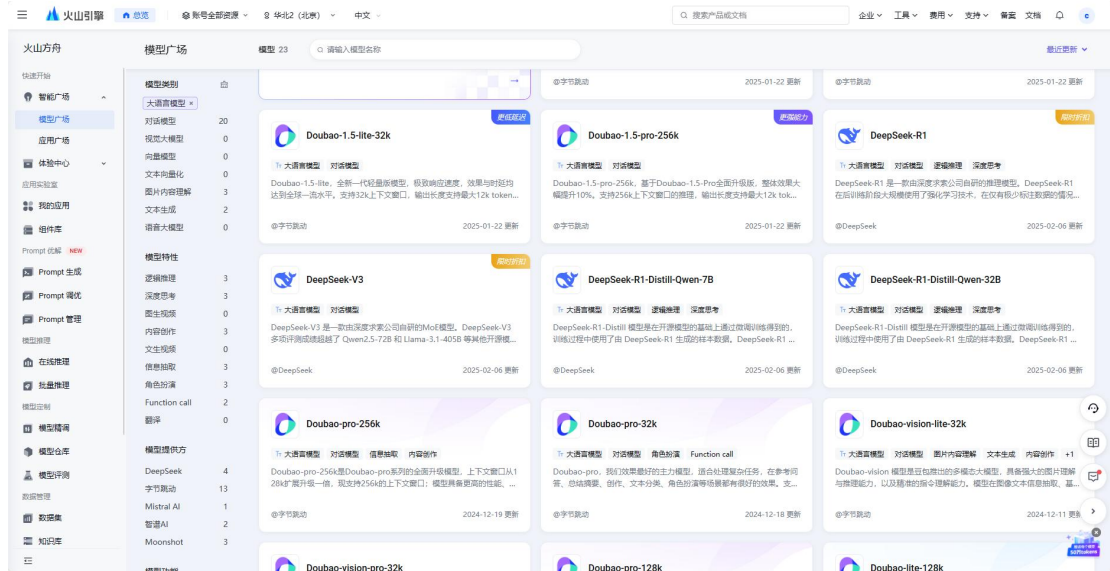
火山引擎 总览 账号全部资源 华北2（北京） 中文 搜索产品或文档 企业 工具 费用 支持 备案 文档 c

火山方舟
快速开始
智能广场
模型广场
应用广场
体验中心
应用实验室
我的应用
组件库
Prompt 优解 NEW
Prompt 生成
Prompt 调优
Prompt 管理
模型推理
在线推理
批量推理
模型定制
模型精调
模型仓库
模型评测
数据管理
数据集
知识库

模型广场
模型类别
大语言模型 ×
对话模型 20
视觉大模型 0
向量模型 0
文本向量化 0
图片内容理解 3
文本生成 2
语音大模型 0
模型特性
逻辑推理 3
深度思考 3
图生视频 0
内容创作 3
文生视频 0
信息抽取 3
角色扮演 3
Function call 2
翻译 0
模型提供方
DeepSeek 4
字节跳动 13
Mistral AI 1
智谱AI 2
Moonshot 3
模型功能

模型 23 请输入模型名称 最近更新

@字节跳动 2025-01-22 更新
@字节跳动 2025-01-22 更新

更低延迟
Doubao-1.5-lite-32k
大语言模型 对话模型
Doubao-1.5-lite，全新一代轻量版模型，极致响应速度，效果与时延均达到全球一流水平。支持32k上下文窗口，输出长度支持最大12k token...
@字节跳动 2025-01-22 更新

更强能力
Doubao-1.5-pro-256k
大语言模型 对话模型
Doubao-1.5-pro-256k，基于Doubao-1.5-Pro全面升级版，整体效果大幅提升10%。支持256k上下文窗口的推理，输出长度支持最大12k tok...
@字节跳动 2025-01-22 更新

限时折扣
DeepSeek-R1
大语言模型 对话模型 逻辑推理 深度思考
DeepSeek-R1 是一款由深度求索公司自研的推理模型。DeepSeek-R1在后训练阶段大规模使用了强化学习技术，在仅有极少标注数据的情况...
@DeepSeek 2025-02-06 更新

限时折扣
DeepSeek-V3
大语言模型 对话模型
DeepSeek-V3 是一款由深度求索公司自研的MoE模型。DeepSeek-V3 多项评测成绩超越了 Qwen2.5-72B 和 Llama-3.1-405B 等其他开源模...
@DeepSeek 2025-02-06 更新

DeepSeek-R1-Distill-Qwen-7B
大语言模型 对话模型 逻辑推理 深度思考
DeepSeek-R1-Distill 模型是在开源模型的基础上通过微调训练得到的，训练过程中使用了由 DeepSeek-R1 生成的样本数据。DeepSeek-R1 ...
@DeepSeek 2025-02-06 更新

DeepSeek-R1-Distill-Qwen-32B
大语言模型 对话模型 逻辑推理 深度思考
DeepSeek-R1-Distill 模型是在开源模型的基础上通过微调训练得到的，训练过程中使用了由 DeepSeek-R1 生成的样本数据。DeepSeek-R1 ...
@DeepSeek 2025-02-06 更新

Doubao-pro-256k
大语言模型 对话模型 信息抽取 内容创作
Doubao-pro-256k是Doubao-pro系列的全面升级模型，上下文窗口从128k扩展升级一倍，现支持256k的上下文窗口；模型具备更高的性能、...
@字节跳动 2024-12-19 更新

Doubao-pro-32k
大语言模型 对话模型 角色扮演 Function call
Doubao-pro，我们效果最好的主力模型，适合处理复杂任务，在参考问答、总结摘要、创作、文本分类、角色扮演等场景都有很好的效果。支...
@字节跳动 2024-12-18 更新

Doubao-vision-lite-32k
大语言模型 对话模型 图片内容理解 文本生成 内容创作 +1
Doubao-vision 模型是豆包推出的多模态大模型，具备强大的图片理解与推理能力，以及精准的指令理解能力。模型在图像文本信息抽取、基...
@字节跳动 2024-12-11 更新

Doubao-vision-pro-32k
Doubao-pro-128k
Doubao-lite-128k